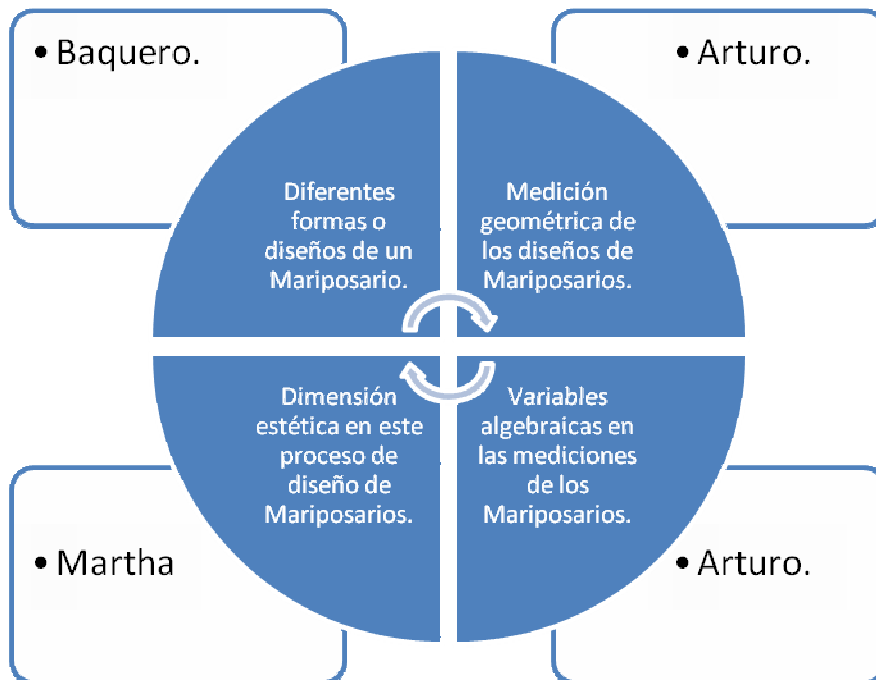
• Baquero.

• Arturo.

Diferentes formas o diseños de un Mariposario.

Medición geométrica de los diseños de Mariposarios.

Dimensión estética en este proceso de diseño de Mariposarios.

Variables algebraicas en las mediciones de los Mariposarios.

• Martha

• Arturo.